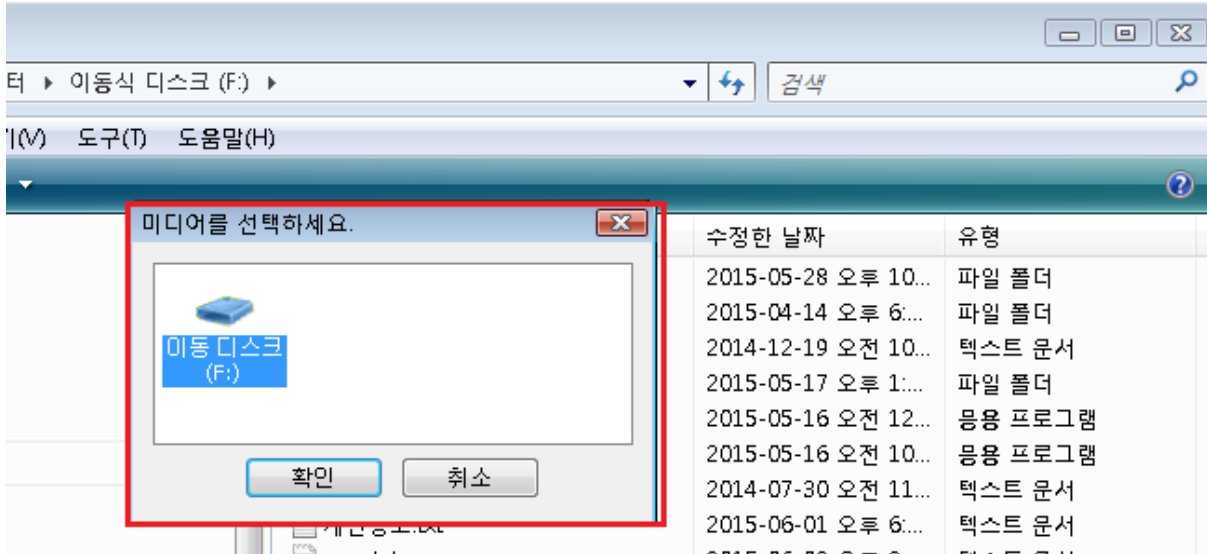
터 ▸ 이동식 디스크 (F:) ▸

검색

기(V) 도구(T) 도움말(H)

미디어를 선택하세요.

이동 디스크
(F:)

확인 취소

| 수정한 날짜 | 유형 |
|---|---|
| 2015-05-28 오후 10... | 파일 폴더 |
| 2015-04-14 오후 6:... | 파일 폴더 |
| 2014-12-19 오전 10... | 텍스트 문서 |
| 2015-05-17 오후 1:... | 파일 폴더 |
| 2015-05-16 오전 12... | 응용 프로그램 |
| 2015-05-16 오전 10... | 응용 프로그램 |
| 2014-07-30 오전 11... | 텍스트 문서 |
| 2015-06-01 오후 6:... | 텍스트 문서 |

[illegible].txt